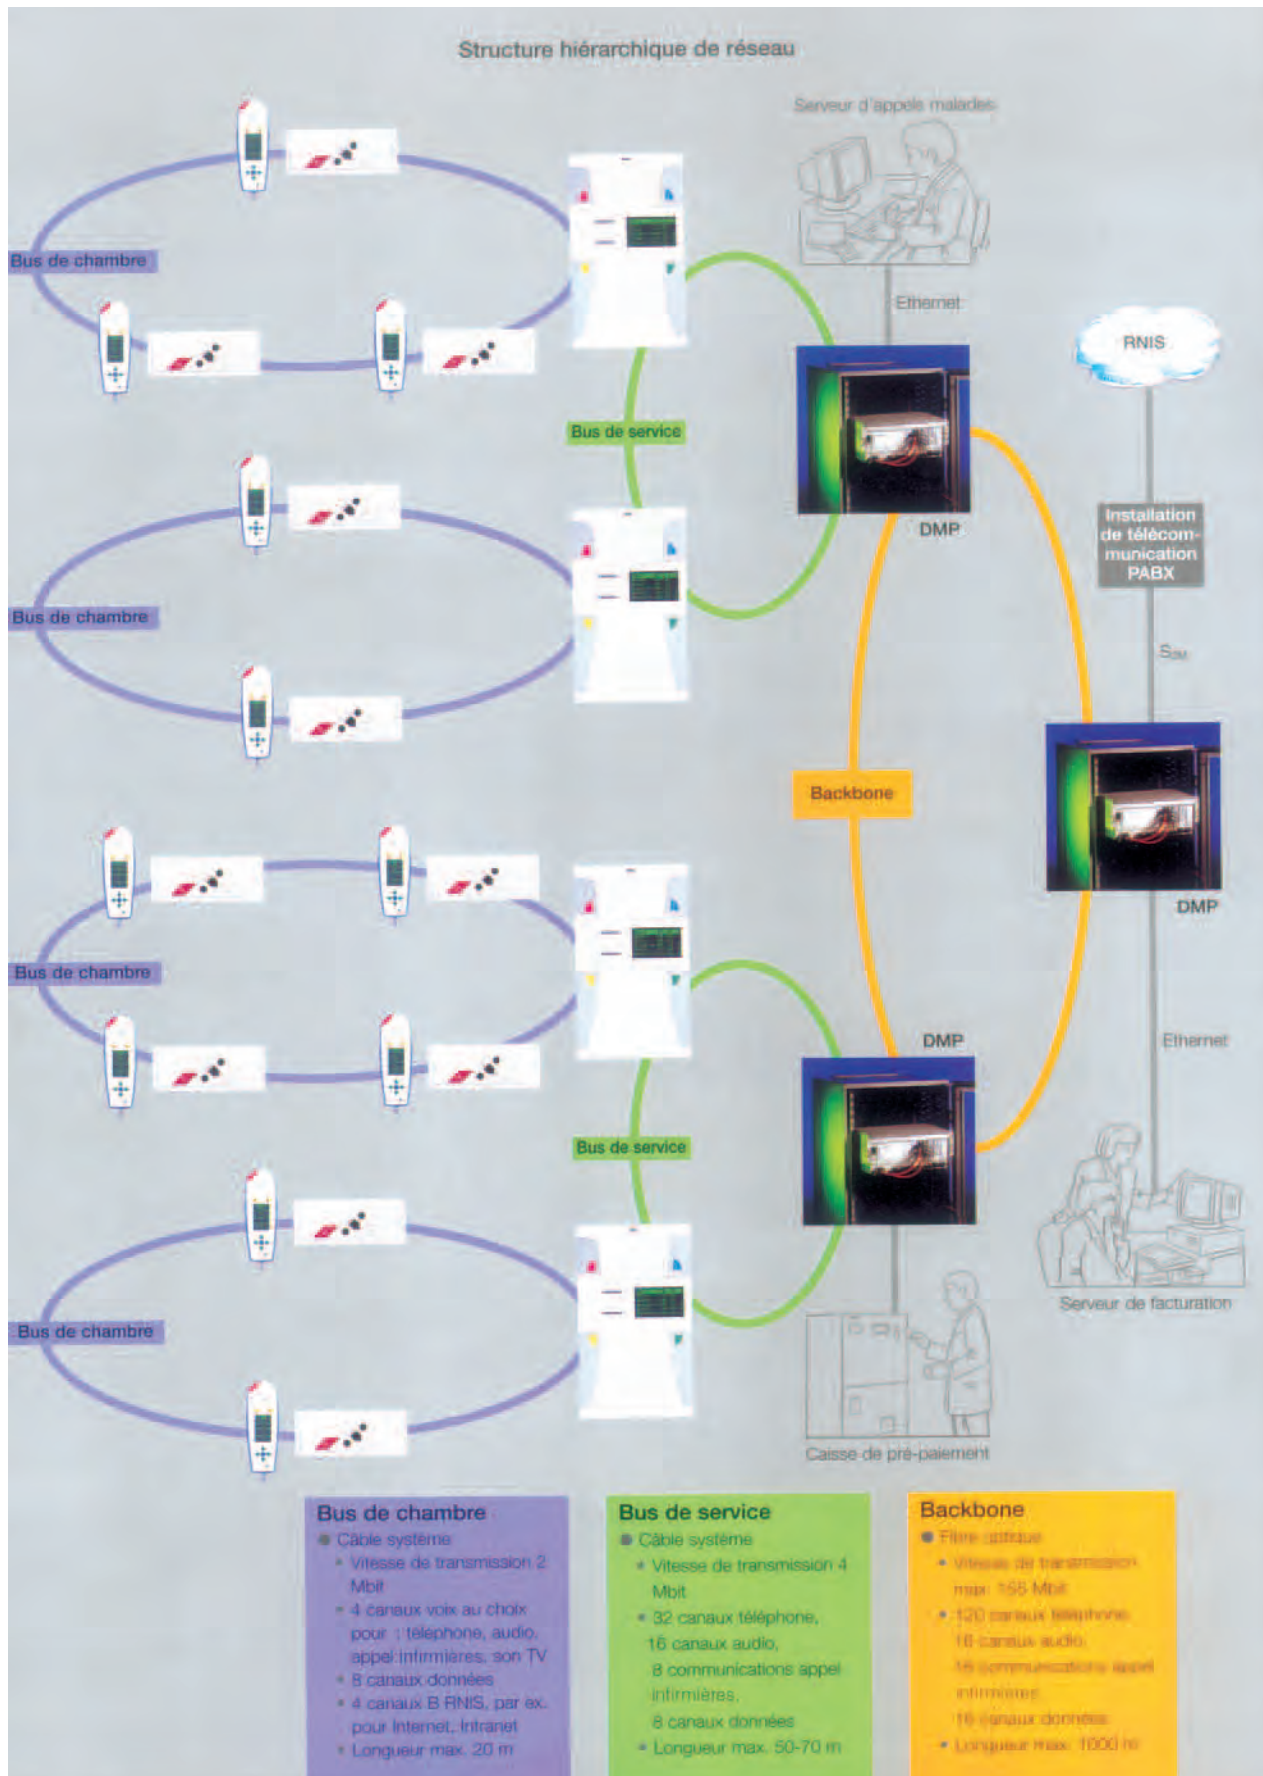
Structure hiérarchique de réseau

Serveur d'appels malades

Ethernet

RNIS

Bus de chambre

Bus de service

DMP

Installation de télécommunication PABX

$S_{2M}$

Bus de chambre

Backbone

DMP

Bus de chambre

DMP

Ethernet

Bus de service

Bus de chambre

Serveur de facturation

Caisse de pré-paiement

Bus de chambre
● Câble système
• Vitesse de transmission 2 Mbit
• 4 canaux voix au choix pour : téléphone, audio, appel infirmières, son TV
• 8 canaux données
• 4 canaux B RNIS, par ex. pour Internet, Intranet
• Longueur max. 20 m

Bus de service
● Câble système
• Vitesse de transmission 4 Mbit
• 32 canaux téléphone, 16 canaux audio, 8 communications appel infirmières, 8 canaux données
• Longueur max. 50-70 m

Backbone
● Fibre optique
• Vitesse de transmission max. 155 Mbit
• 120 canaux téléphone, 16 canaux audio, 16 communications appel infirmières, 16 canaux données
• Longueur max. 1000 m